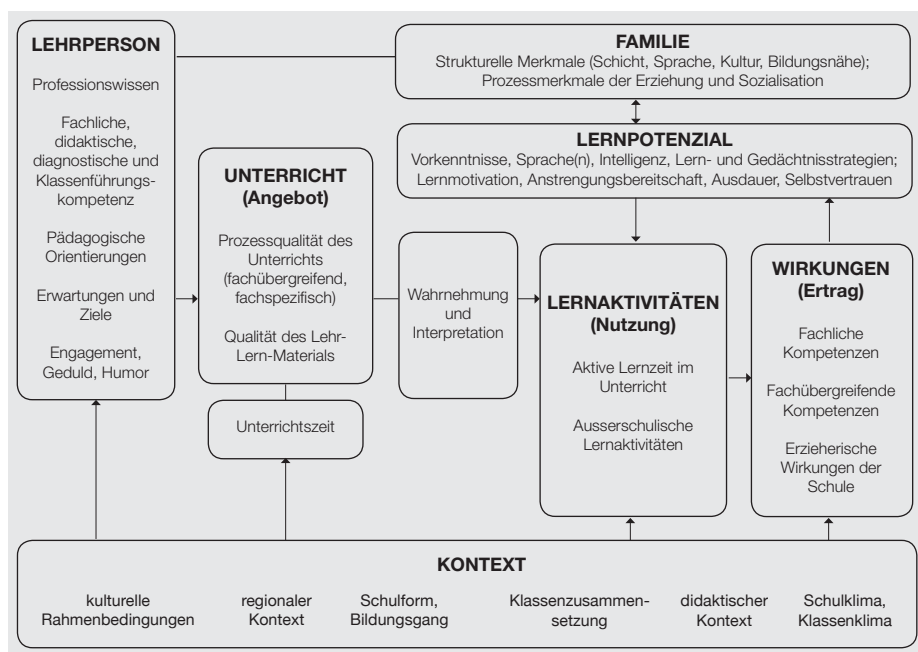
LEHRPERSON

Professionswissen

Fachliche, didaktische, diagnostische und Klassenführungskompetenz

Pädagogische Orientierungen

Erwartungen und Ziele

Engagement, Geduld, Humor

FAMILIE
Strukturelle Merkmale (Schicht, Sprache, Kultur, Bildungsnähe); Prozessmerkmale der Erziehung und Sozialisation

LERNPOTENZIAL
Vorkenntnisse, Sprache(n), Intelligenz, Lern- und Gedächtnisstrategien; Lernmotivation, Anstrengungsbereitschaft, Ausdauer, Selbstvertrauen

UNTERRICHT (Angebot)

Prozessqualität des Unterrichts (fachübergreifend, fachspezifisch)

Qualität des Lehr-Lern-Materials

Unterrichtszeit

Wahrnehmung und Interpretation

LERNAKTIVITÄTEN (Nutzung)

Aktive Lernzeit im Unterricht

Ausserschulische Lernaktivitäten

WIRKUNGEN (Ertrag)

Fachliche Kompetenzen

Fachübergreifende Kompetenzen

Erzieherische Wirkungen der Schule

KONTEXT

kulturelle Rahmenbedingungen

regionaler Kontext

Schulform, Bildungsgang

Klassenzusammensetzung

didaktischer Kontext

Schulklima, Klassenklima